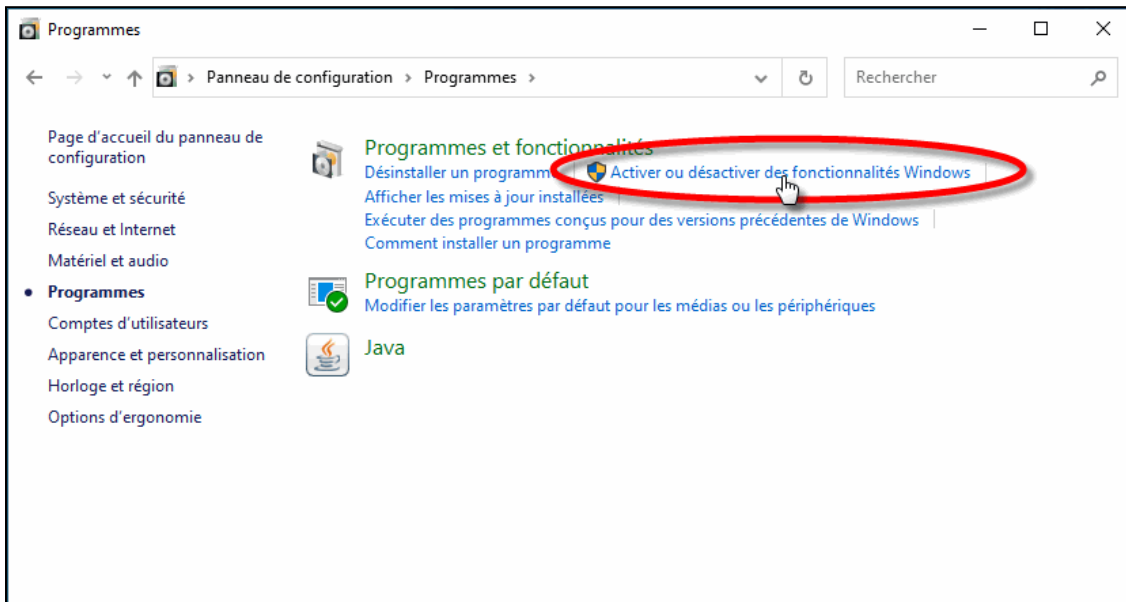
Programmes

Panneau de configuration > Programmes >

Rechercher

Page d'accueil du panneau de configuration

Système et sécurité

Réseau et Internet

Matériel et audio

• Programmes

Comptes d'utilisateurs

Apparence et personnalisation

Horloge et région

Options d'ergonomie

Programmes et fonctionnalités

Désinstaller un programme | Activer ou désactiver des fonctionnalités Windows

Afficher les mises à jour installées

Exécuter des programmes conçus pour des versions précédentes de Windows

Comment installer un programme

Programmes par défaut

Modifier les paramètres par défaut pour les médias ou les périphériques

Java